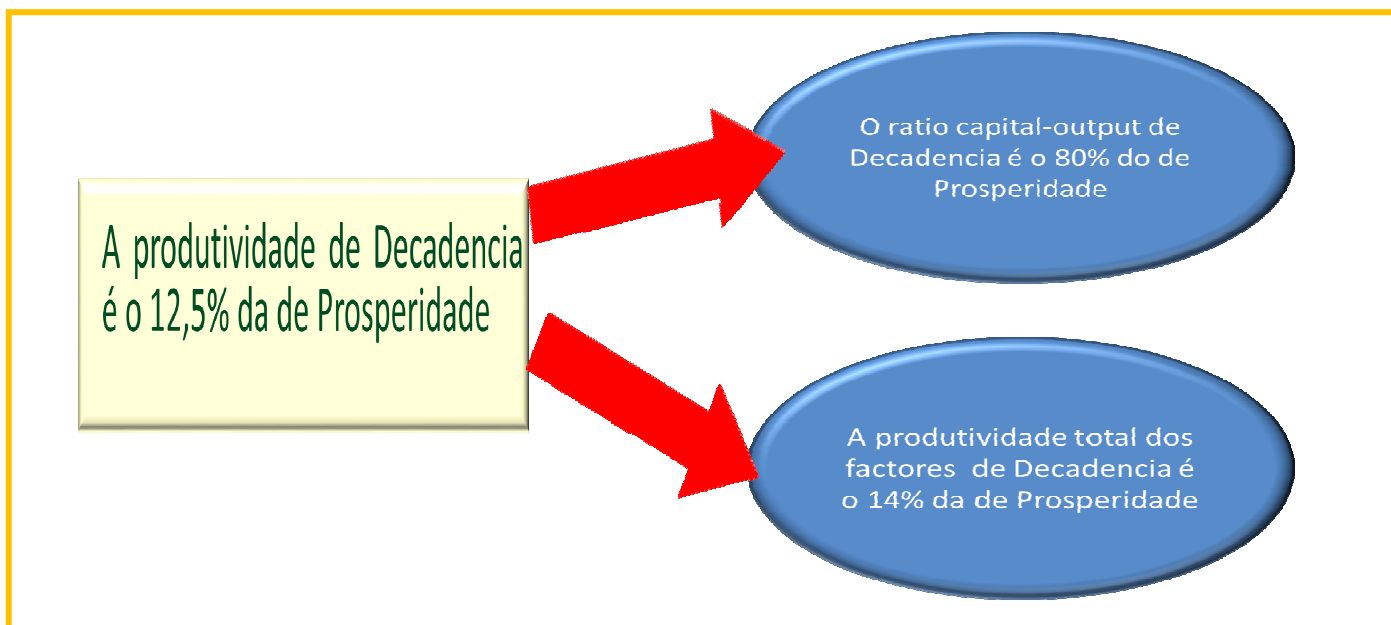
A produtividade de Decadencia é o 12,5% da de Prosperidade

O ratio capital-output de Decadencia é o 80% do de Prosperidade

A produtividade total dos factores de Decadencia é o 14% da de Prosperidade